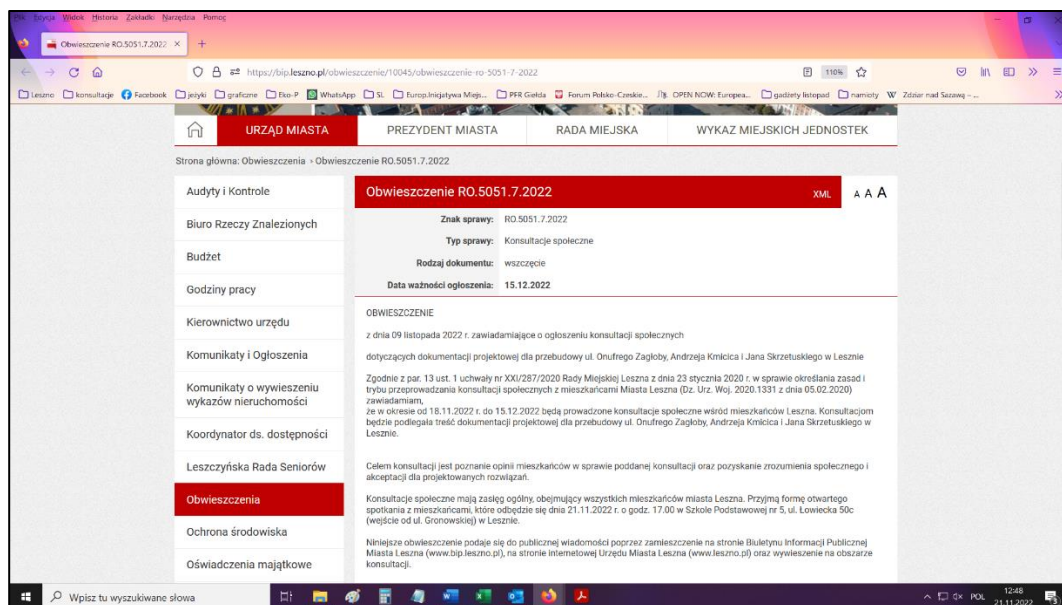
Plik Edycja Widok Historia Zakładki Narzędzia Pomoc

Obwieszczenie RO.5051.7.2022 ×

https://bip.leszno.pl/obwieszczenie/10045/obwieszczenie-ro-5051-7-2022

110%

Leszno konsultacje Facebook języki graficzne Eko-P WhatsApp SL Europ.Inicjatywa Miejs... PFR Giełda Forum Polsko-Czeskie... OPEN NOW: Europea... gadżety listopad namioty Zdziar nad Sazawą – ...

URZĄD MIASTA | PREZYDENT MIASTA | RADA MIEJSKA | WYKAZ MIEJSKICH JEDNOSTEK

Strona główna: Obwieszczenia › Obwieszczenie RO.5051.7.2022

Audyty i Kontrole
Biuro Rzeczy Znalezionych
Budżet
Godziny pracy
Kierownictwo urzędu
Komunikaty i Ogłoszenia
Komunikaty o wywieszeniu wykazów nieruchomości
Koordynator ds. dostępności
Leszczyńska Rada Seniorów
Obwieszczenia
Ochrona środowiska
Oświadczenia majątkowe

Obwieszczenie RO.5051.7.2022 XML A A A

| | |
|---|---|
| Znak sprawy: | RO.5051.7.2022 |
| Typ sprawy: | Konsultacje społeczne |
| Rodzaj dokumentu: | wszczęcie |
| Data ważności ogłoszenia: | 15.12.2022 |

OBWIESZCZENIE

z dnia 09 listopada 2022 r. zawiadamiające o ogłoszeniu konsultacji społecznych

dotyczących dokumentacji projektowej dla przebudowy ul. Onufrego Zagłoby, Andrzeja Kmicica i Jana Skrzetuskiego w Lesznie

Zgodnie z par. 13 ust. 1 uchwały nr XXI/287/2020 Rady Miejskiej Leszna z dnia 23 stycznia 2020 r. w sprawie określania zasad i trybu przeprowadzania konsultacji społecznych z mieszkańcami Miasta Leszna (Dz. Urz. Woj. 2020.1331 z dnia 05.02.2020) zawiadamiam,
że w okresie od 18.11.2022 r. do 15.12.2022 będą prowadzone konsultacje społeczne wśród mieszkańców Leszna. Konsultacjom będzie podlegała treść dokumentacji projektowej dla przebudowy ul. Onufrego Zagłoby, Andrzeja Kmicica i Jana Skrzetuskiego w Lesznie.

Celem konsultacji jest poznanie opinii mieszkańców w sprawie poddanej konsultacji oraz pozyskanie zrozumienia społecznego i akceptacji dla projektowanych rozwiązań.

Konsultacje społeczne mają zasięg ogólny, obejmujący wszystkich mieszkańców miasta Leszna. Przyjmą formę otwartego spotkania z mieszkańcami, które odbędzie się dnia 21.11.2022 r. o godz. 17.00 w Szkole Podstawowej nr 5, ul. Łowiecka 50c (wejście od ul. Gronowskiej) w Lesznie.

Niniejsze obwieszczenie podaje się do publicznej wiadomości poprzez zamieszczenie na stronie Biuletynu Informacji Publicznej Miasta Leszna (www.bip.leszno.pl), na stronie internetowej Urzędu Miasta Leszna (www.leszno.pl) oraz wywieszenie na obszarze konsultacji.

Wpisz tu wyszukiwane słowa

POL 12:48 21.11.2022